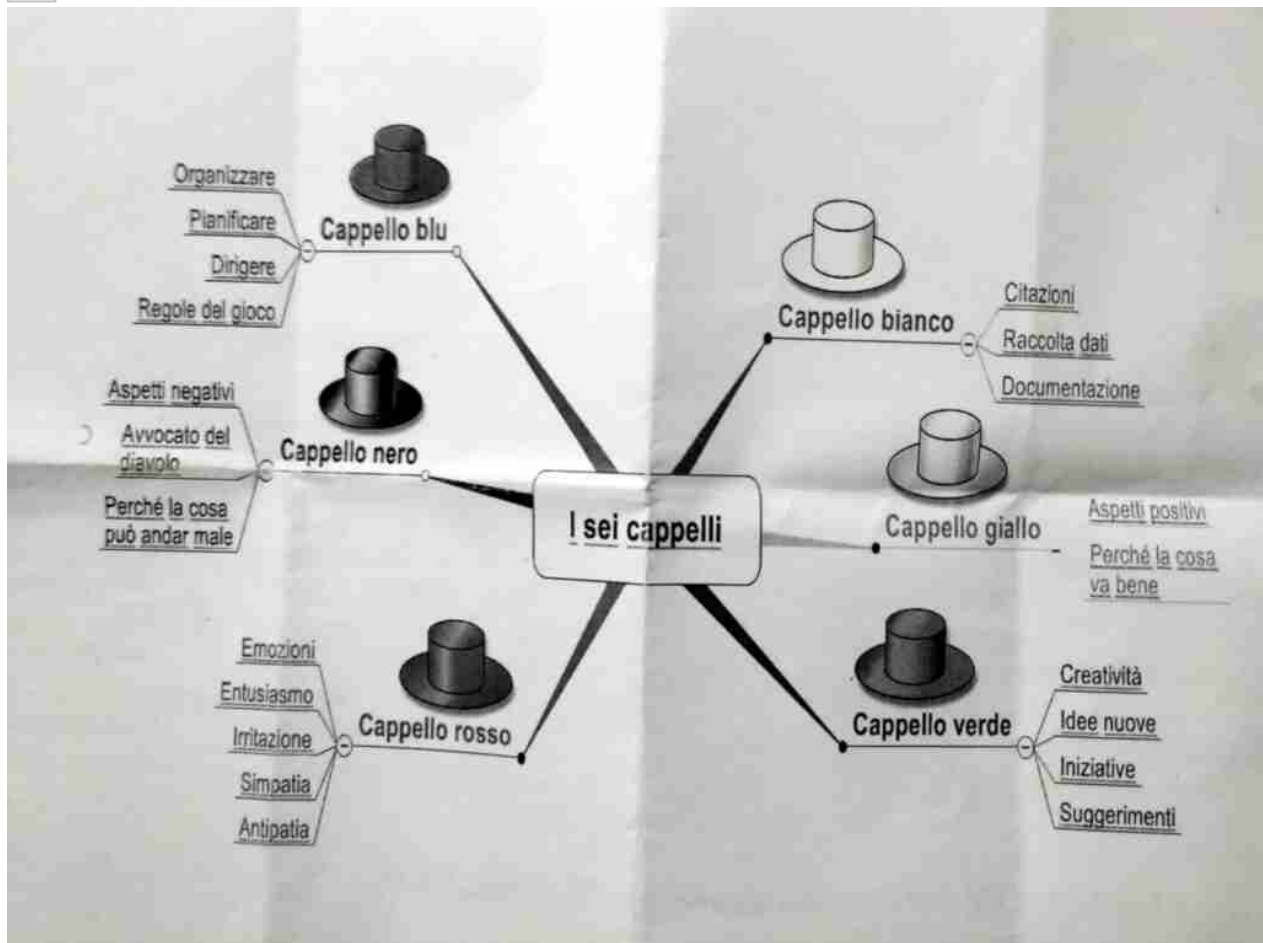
I sei cappelli

Cappello blu
Organizzare
Pianificare
Dirigere
Regole del gioco

Cappello nero
Aspetti negativi
Avvocato del diavolo
Perché la cosa può andar male

Cappello rosso
Emozioni
Entusiasmo
Irritazione
Simpatia
Antipatia

Cappello bianco
Citazioni
Raccolta dati
Documentazione

Cappello giallo
Aspetti positivi
Perché la cosa va bene

Cappello verde
Creatività
Idee nuove
Iniziative
Suggerimenti